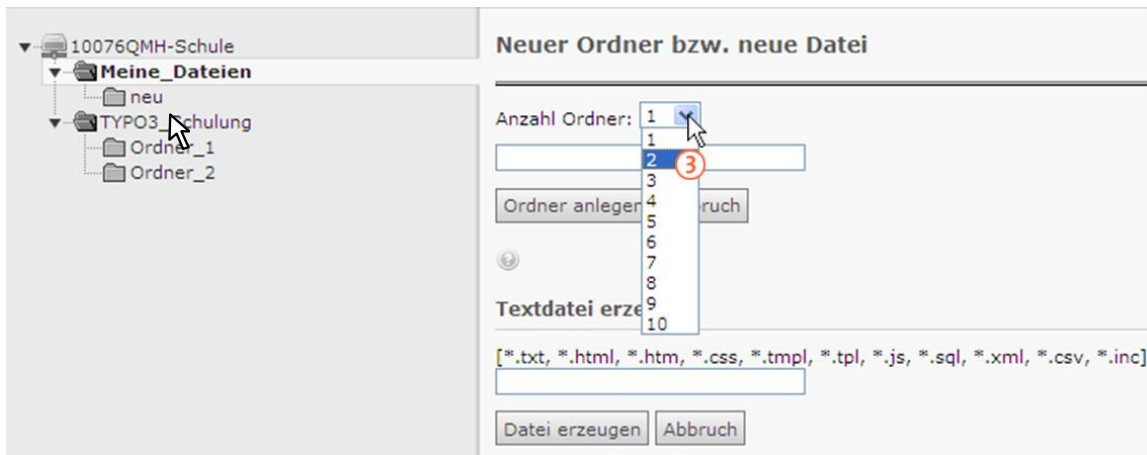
10076QMH-Schule
Meine_Dateien
neu
TYPO3_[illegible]chulung
Ordner_1
Ordner_2

Neuer Ordner bzw. neue Datei

Anzahl Ordner: 1
1
2
3
4
5
6
7
8
9
10
③

Ordner anlegen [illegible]bruch

Textdatei erze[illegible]

[*.txt, *.html, *.htm, *.css, *.tmpl, *.tpl, *.js, *.sql, *.xml, *.csv, *.inc]

Datei erzeugen
Abbruch